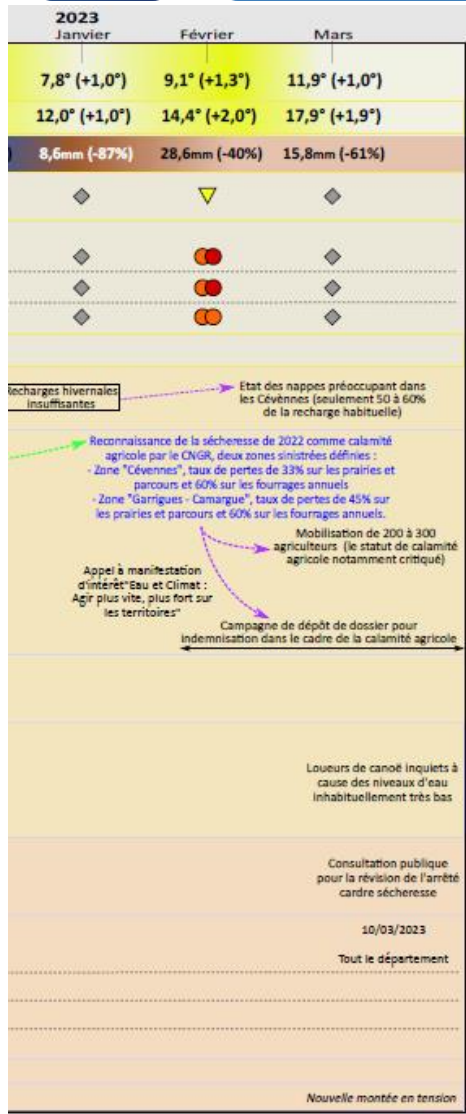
2023

| Janvier | Février | Mars |
|---|---|---|
| 7,8° (+1,0°) | 9,1° (+1,3°) | 11,9° (+1,0°) |
| 12,0° (+1,0°) | 14,4° (+2,0°) | 17,9° (+1,9°) |
| 8,6mm (-87%) | 28,6mm (-40%) | 15,8mm (-61%) |

Recharges hivernales insuffisantes

Etat des nappes préoccupant dans les Cévennes (seulement 50 à 60% de la recharge habituelle)

Reconnaissance de la sécheresse de 2022 comme calamité agricole par le CNGR, deux zones sinistrées définies :
- Zone "Cévennes", taux de pertes de 33% sur les prairies et parcours et 60% sur les fourrages annuels
- Zone "Garrigues - Camargue", taux de pertes de 45% sur les prairies et parcours et 60% sur les fourrages annuels.

Mobilisation de 200 à 300 agriculteurs (le statut de calamité agricole notamment critiqué)

Appel à manifestation d'intérêt"Eau et Climat : Agir plus vite, plus fort sur les territoires"

Campagne de dépôt de dossier pour indemnisation dans le cadre de la calamité agricole

Loueurs de canoë inquiets à cause des niveaux d'eau inhabituellement très bas

Consultation publique pour la révision de l'arrêté cadre sécheresse

10/03/2023

Tout le département

Nouvelle montée en tension